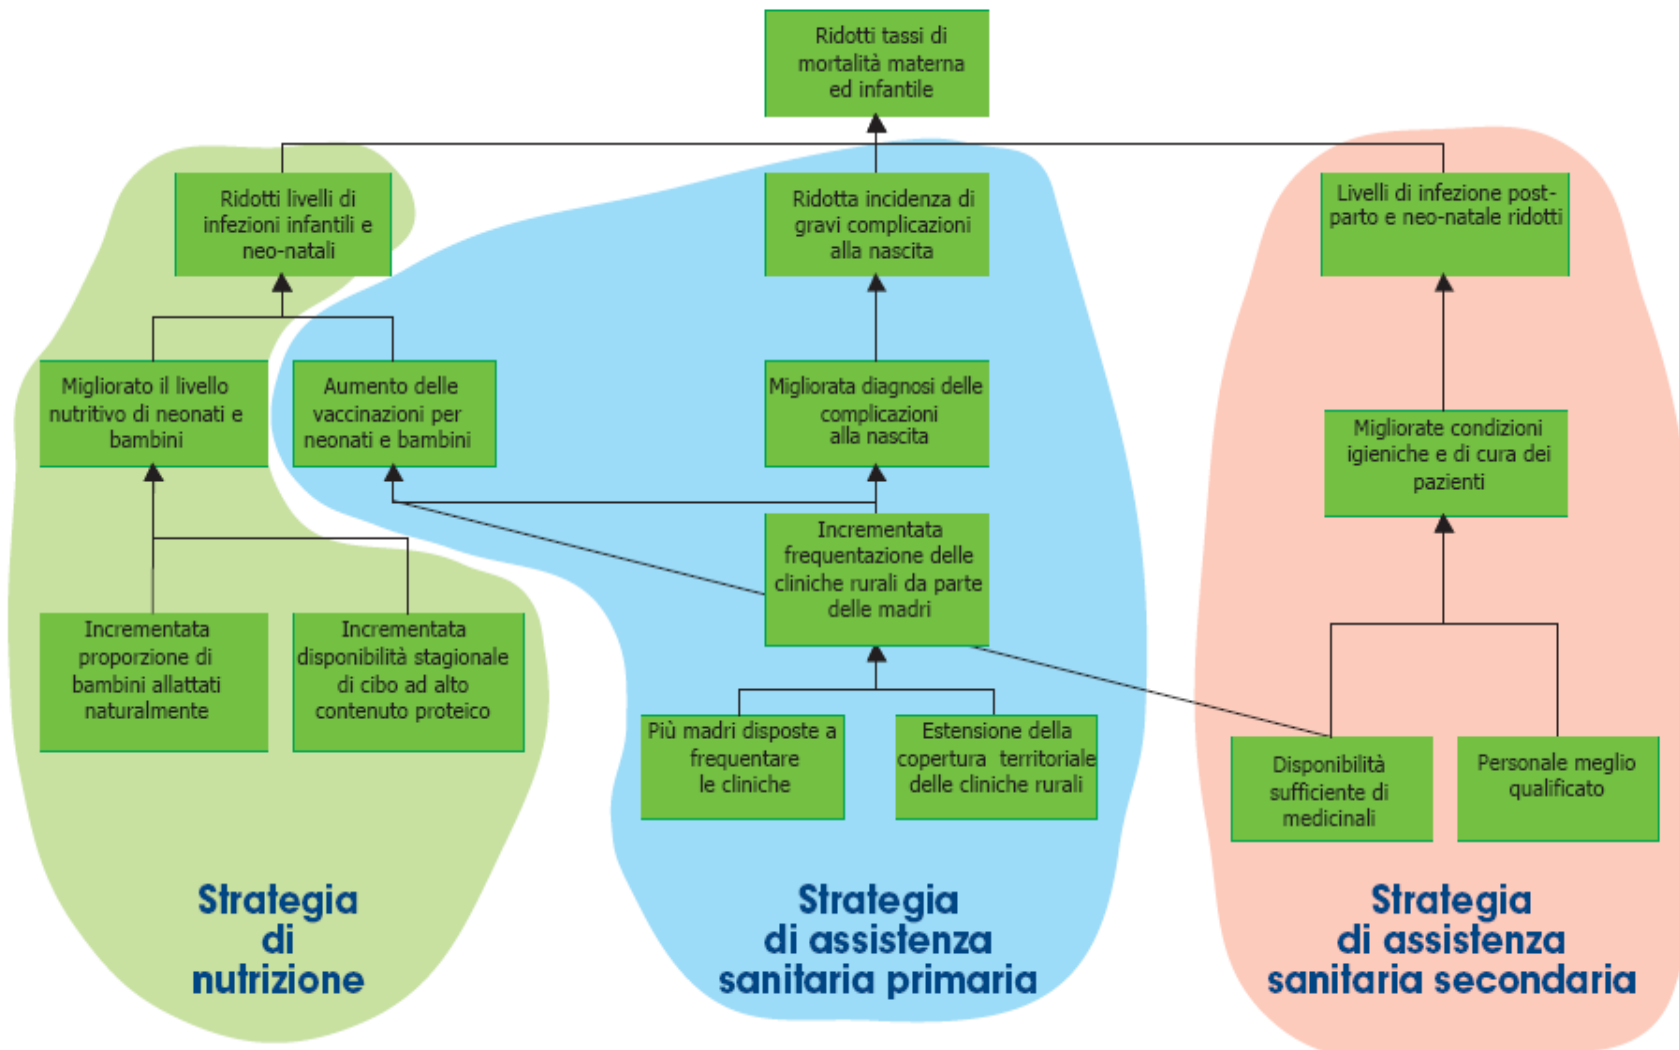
Ridotti tassi di mortalità materna ed infantile

Ridotti livelli di infezioni infantili e neo-natali

Ridotta incidenza di gravi complicazioni alla nascita

Livelli di infezione post-parto e neo-natale ridotti

Migliorato il livello nutritivo di neonati e bambini

Aumento delle vaccinazioni per neonati e bambini

Migliorata diagnosi delle complicazioni alla nascita

Migliorate condizioni igieniche e di cura dei pazienti

Incrementata frequentazione delle cliniche rurali da parte delle madri

Incrementata proporzione di bambini allattati naturalmente

Incrementata disponibilità stagionale di cibo ad alto contenuto proteico

Più madri disposte a frequentare le cliniche

Estensione della copertura territoriale delle cliniche rurali

Disponibilità sufficiente di medicinali

Personale meglio qualificato

Strategia di nutrizione

Strategia di assistenza sanitaria primaria

Strategia di assistenza sanitaria secondaria